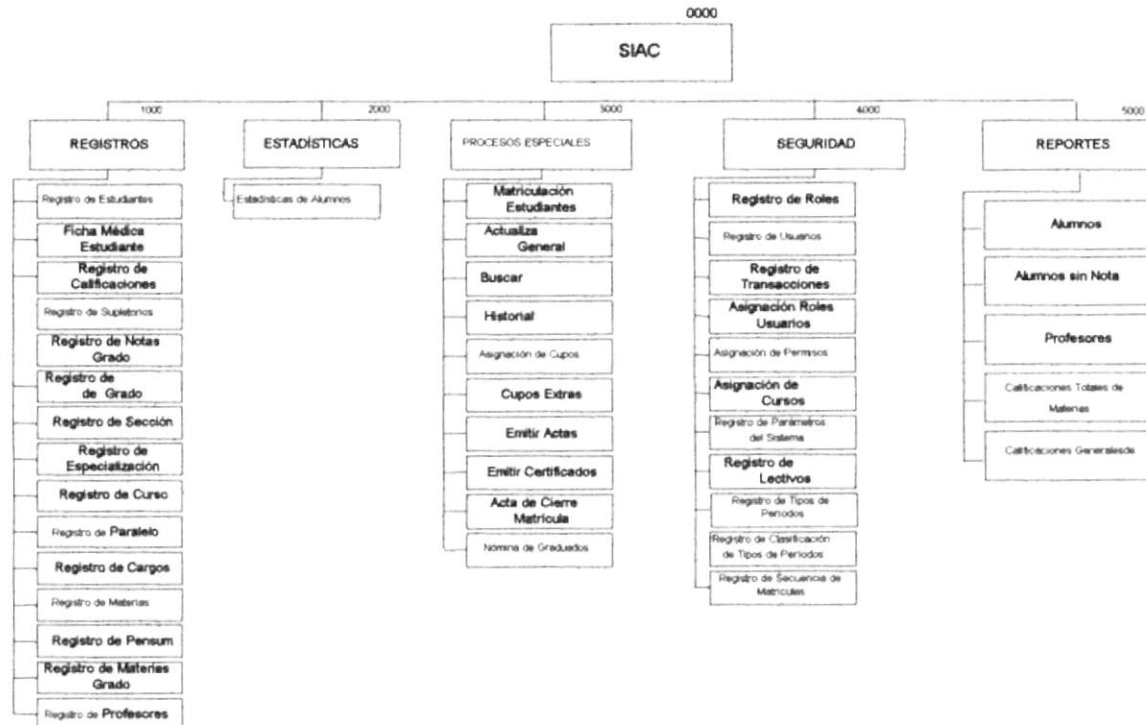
0000

SIAC

1000

REGISTROS

Registro de Estudiantes

Ficha Médica Estudiante

Registro de Calificaciones

Registro de Supletorios

Registro de Notas Grado

Registro de de Grado

Registro de Sección

Registro de Especialización

Registro de Curso

Registro de Paralelo

Registro de Cargos

Registro de Materias

Registro de Pensum

Registro de Materias Grado

Registro de Profesores

2000

ESTADÍSTICAS

Estadísticas de Alumnos

3000

PROCESOS ESPECIALES

Matriculación Estudiantes

Actualiza General

Buscar

Historial

Asignación de Cupos

Cupos Extras

Emitir Actas

Emitir Certificados

Acta de Cierre Matricula

Nómina de Graduados

4000

SEGURIDAD

Registro de Roles

Registro de Usuarios

Registro de Transacciones

Asignación Roles Usuarios

Asignación de Permisos

Asignación de Cursos

Registro de Parámetros del Sistema

Registro de Lectivos

Registro de Tipos de Periodos

Registro de Clasificación de Tipos de Periodos

Registro de Secuencia de Matriculas

5000

REPORTES

Alumnos

Alumnos sin Nota

Profesores

Calificaciones Totales de Materias

Calificaciones Generalesde